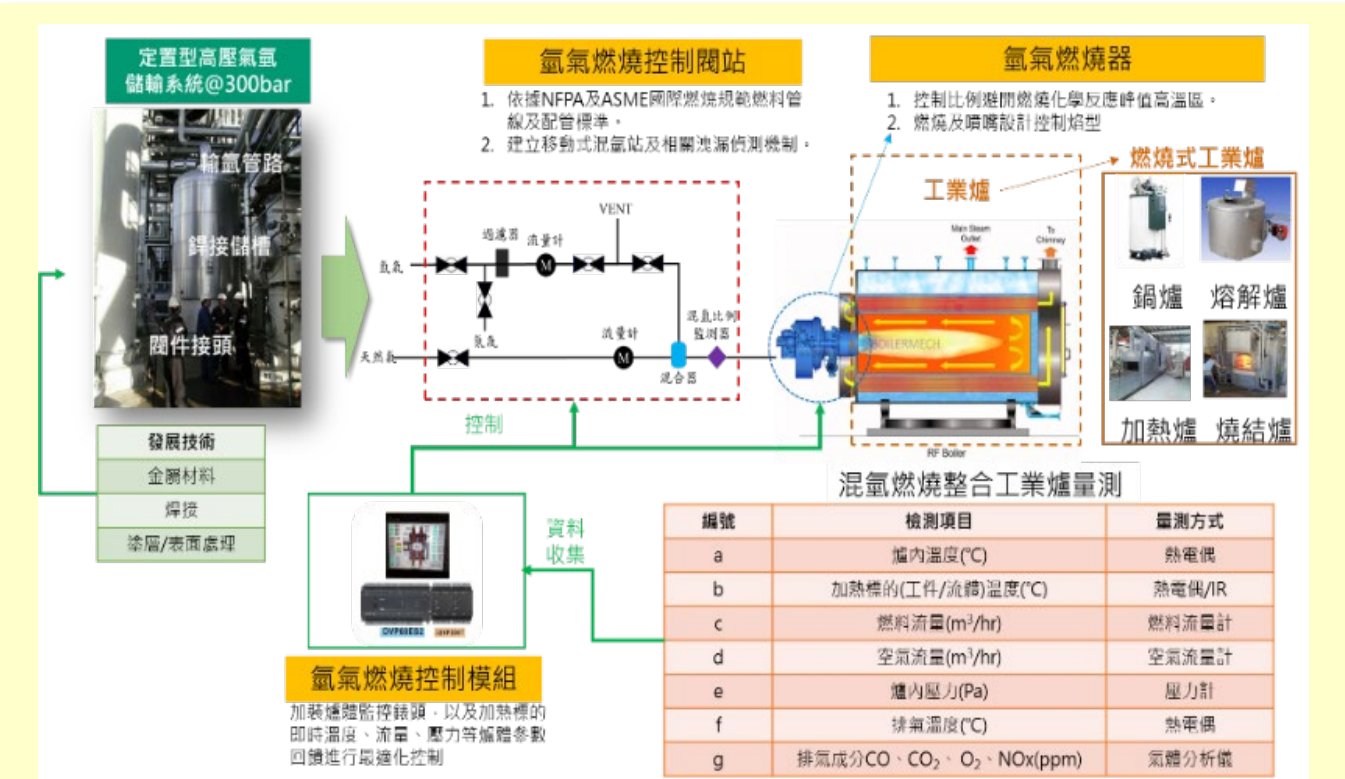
定置型高壓氫氣儲輸系統@300bar

輸氫管路

鋼接儲槽

閥件接頭

發展技術

金屬材料

焊接

塗層/表面處理

氫氣燃燒控制閥站

1. 依據NFPA及ASME國際燃燒規範燃料管線及配管標準。
2. 建立移動式混氫站及相關洩漏偵測機制。

過濾器

流量計

VENT

氫氣

氮氣

天然氣

流量計

混合器

混氫比例監測器

控制

氫氣燃燒器

1. 控制比例避開燃燒化學反應峰值高溫區。
2. 燃燒及噴嘴設計控制焰型

工業爐

Main Steam Outlet

To Chimney

BOILERMECH

RF Boiler

燃燒式工業爐

鍋爐

熔解爐

加熱爐

燒結爐

混氫燃燒整合工業爐量測

資料收集

DVP60ES2

| 編號 | 檢測項目 | 量測方式 |
|---|---|---|
| a | 爐內溫度(℃) | 熱電偶 |
| b | 加熱標的(工件/流體)溫度(℃) | 熱電偶/IR |
| c | 燃料流量($m^3$/hr) | 燃料流量計 |
| d | 空氣流量($m^3$/hr) | 空氣流量計 |
| e | 爐內壓力(Pa) | 壓力計 |
| f | 排氣溫度(℃) | 熱電偶 |
| g | 排氣成分CO、$CO_2$、$O_2$、NOx(ppm) | 氣體分析儀 |

氫氣燃燒控制模組

加裝爐體監控錶頭，以及加熱標的即時溫度、流量、壓力等爐體參數回饋進行最適化控制